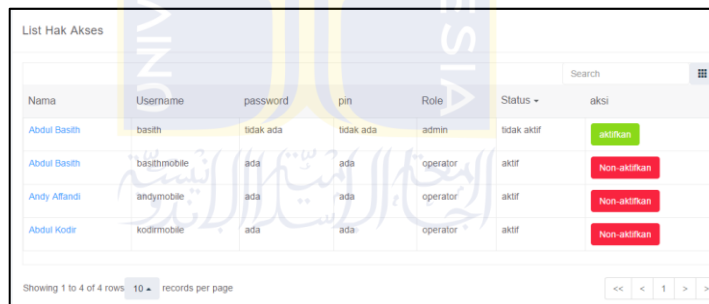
List Hak Akses

Search

| Nama | Username | password | pin | Role | Status | aksi |
|---|---|---|---|---|---|---|
| Abdul Basith | basith | tidak ada | tidak ada | admin | tidak aktif | aktifkan |
| Abdul Basith | basithmobile | ada | ada | operator | aktif | Non-aktifkan |
| Andy Affandi | andymobile | ada | ada | operator | aktif | Non-aktifkan |
| Abdul Kodir | kodirmobile | ada | ada | operator | aktif | Non-aktifkan |

Showing 1 to 4 of 4 rows 10 records per page

<< < 1 > >>